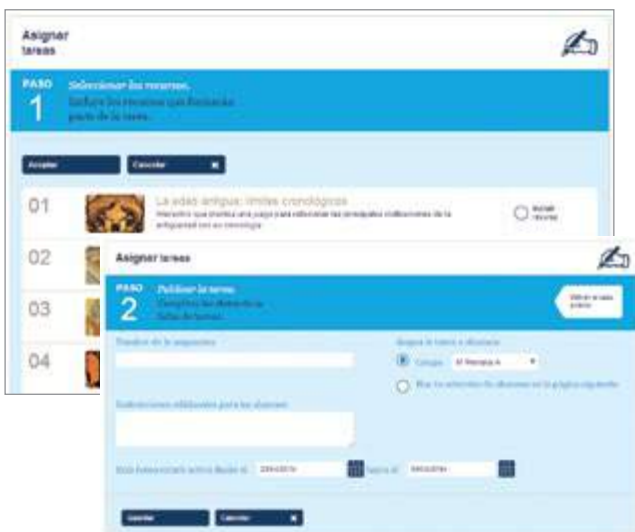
Asignar tareas

PASO 1 Seleccionar los recursos. Incluye los recursos que formarán parte de la tarea.

Aceptar

Cancelar

01 La edad antigua: límites cronológicos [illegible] Incluir recurso

02

03

04

Asignar tareas

PASO 2 Publicar la tarea. Completa los datos de la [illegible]

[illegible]

Nombre de la asignación

Asigna la tarea a alumnos

Grupo

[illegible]

Indicaciones adicionales para los alumnos

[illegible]

Guardar

Cancelar